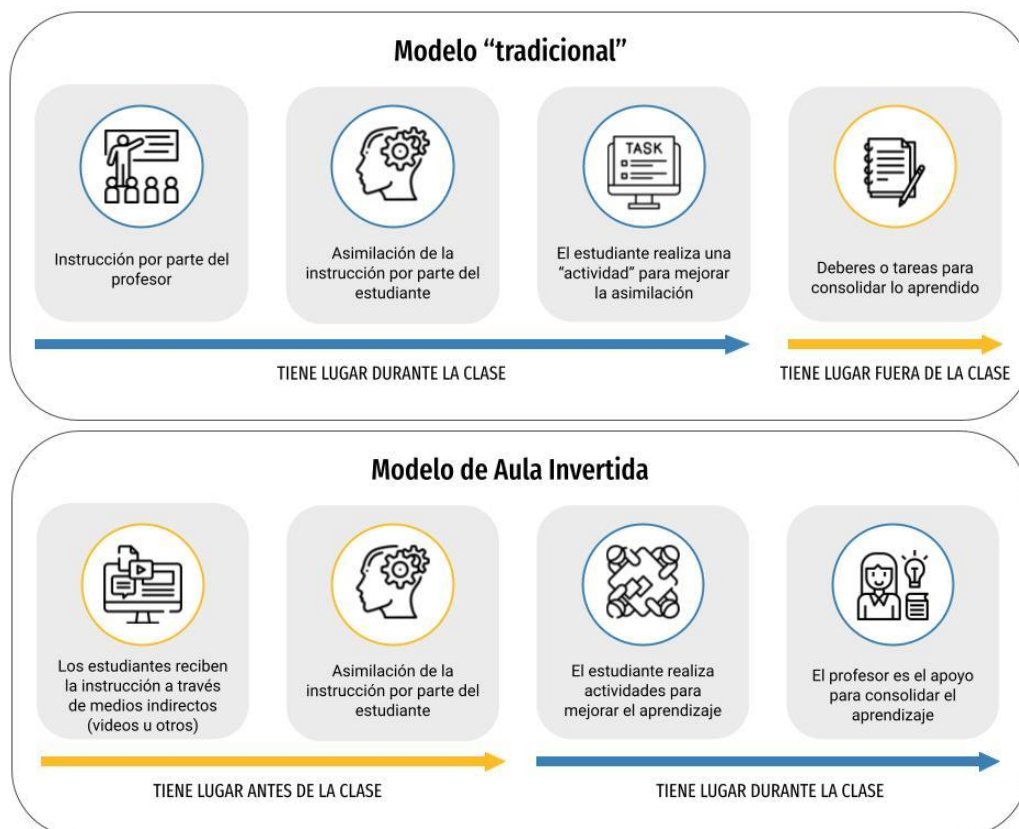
Modelo “tradicional”

Instrucción por parte del profesor

Asimilación de la instrucción por parte del estudiante

TASK

El estudiante realiza una “actividad” para mejorar la asimilación

Deberes o tareas para consolidar lo aprendido

TIENE LUGAR DURANTE LA CLASE

TIENE LUGAR FUERA DE LA CLASE

Modelo de Aula Invertida

Los estudiantes reciben la instrucción a través de medios indirectos (videos u otros)

Asimilación de la instrucción por parte del estudiante

El estudiante realiza actividades para mejorar el aprendizaje

El profesor es el apoyo para consolidar el aprendizaje

TIENE LUGAR ANTES DE LA CLASE

TIENE LUGAR DURANTE LA CLASE